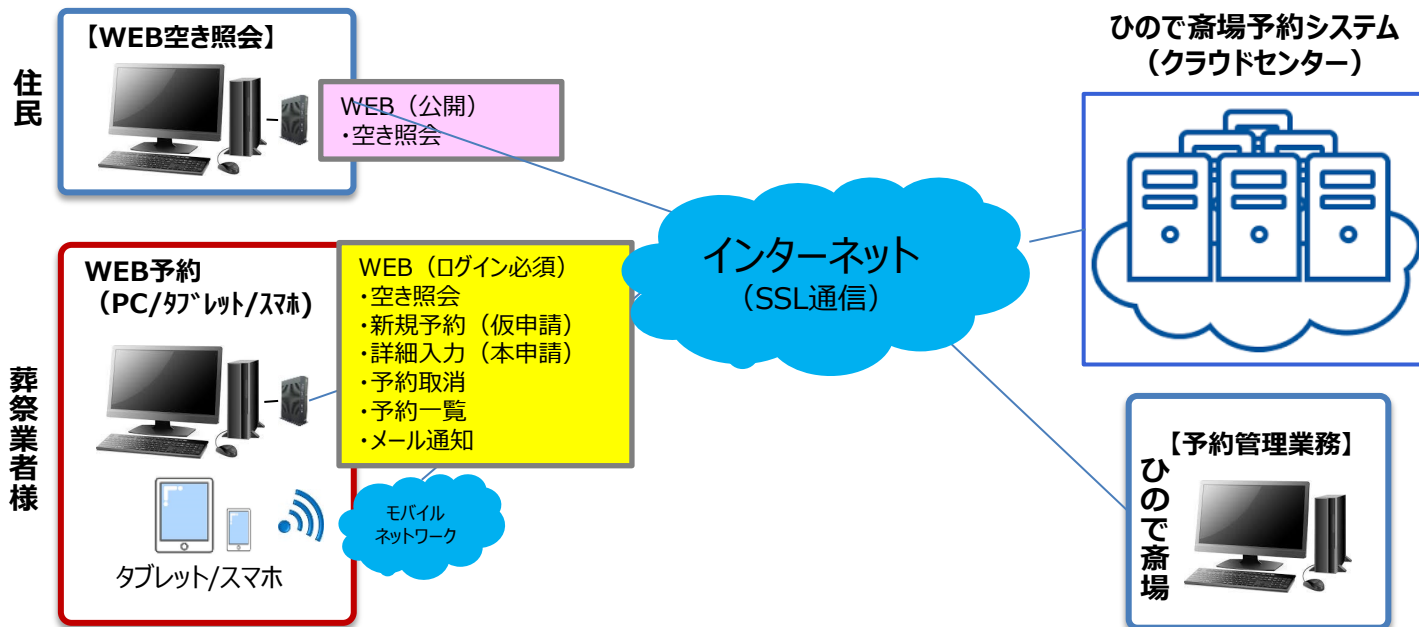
住民

【WEB空き照会】

WEB（公開）
・空き照会

ひので斎場予約システム
（クラウドセンター）

インターネット
（SSL通信）

葬祭業者様

WEB予約
（PC/ﾀﾌﾞﾚｯﾄ/ｽﾏﾎ）

WEB（ログイン必須）
・空き照会
・新規予約（仮申請）
・詳細入力（本申請）
・予約取消
・予約一覧
・メール通知

モバイル
ネットワーク

タブレット/スマホ

【予約管理業務】

ひので斎場